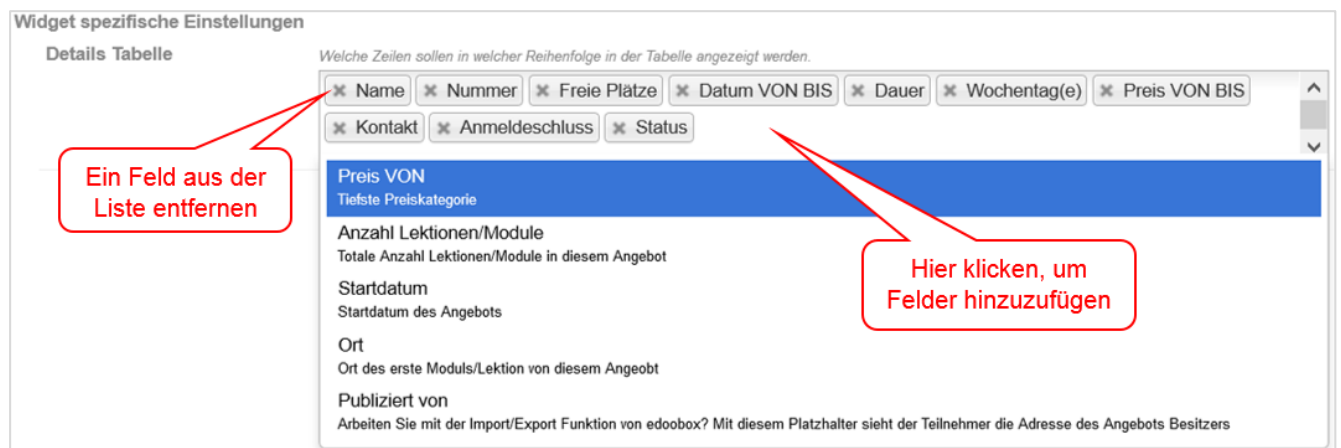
Widget spezifische Einstellungen

Details Tabelle

Welche Zeilen sollen in welcher Reihenfolge in der Tabelle angezeigt werden.

× Name × Nummer × Freie Plätze × Datum VON BIS × Dauer × Wochentag(e) × Preis VON BIS × Kontakt × Anmeldeschluss × Status

Ein Feld aus der Liste entfernen

Hier klicken, um Felder hinzuzufügen

Preis VON
Tiefste Preiskategorie

Anzahl Lektionen/Module
Totale Anzahl Lektionen/Module in diesem Angebot

Startdatum
Startdatum des Angebots

Ort
Ort des erste Moduls/Lektion von diesem Angeobt

Publiziert von
Arbeiten Sie mit der Import/Export Funktion von edoobox? Mit diesem Platzhalter sieht der Teilnehmer die Adresse des Angebots Besitzers